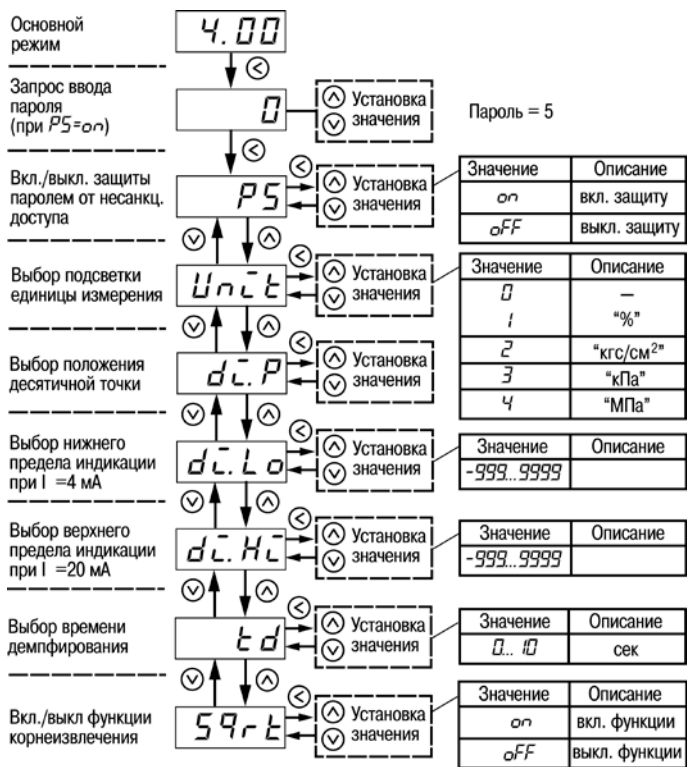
Основной режим

4.00

Запрос ввода пароля (при PS=on)

0

Установка значения

Пароль = 5

Вкл./выкл. защиты паролем от несанкц. доступа

PS

Установка значения

| Значение | Описание |
|---|---|
| on | вкл. защиту |
| oFF | выкл. защиту |

Выбор подсветки единицы измерения

Unit

Установка значения

| Значение | Описание |
|---|---|
| 0 | – |
| 1 | "%" |
| 2 | "кгс/см$^2$" |
| 3 | "кПа" |
| 4 | "МПа" |

Выбор положения десятичной точки

di.P

Установка значения

Выбор нижнего предела индикации при I =4 мА

di.Lo

Установка значения

| Значение | Описание |
|---|---|
| -999...9999 | |

Выбор верхнего предела индикации при I =20 мА

di.Hi

Установка значения

| Значение | Описание |
|---|---|
| -999...9999 | |

Выбор времени демпфирования

td

Установка значения

| Значение | Описание |
|---|---|
| 0... 10 | сек |

Вкл./выкл функции корнеизвлечения

SqrT

Установка значения

| Значение | Описание |
|---|---|
| on | вкл. функции |
| oFF | выкл. функции |